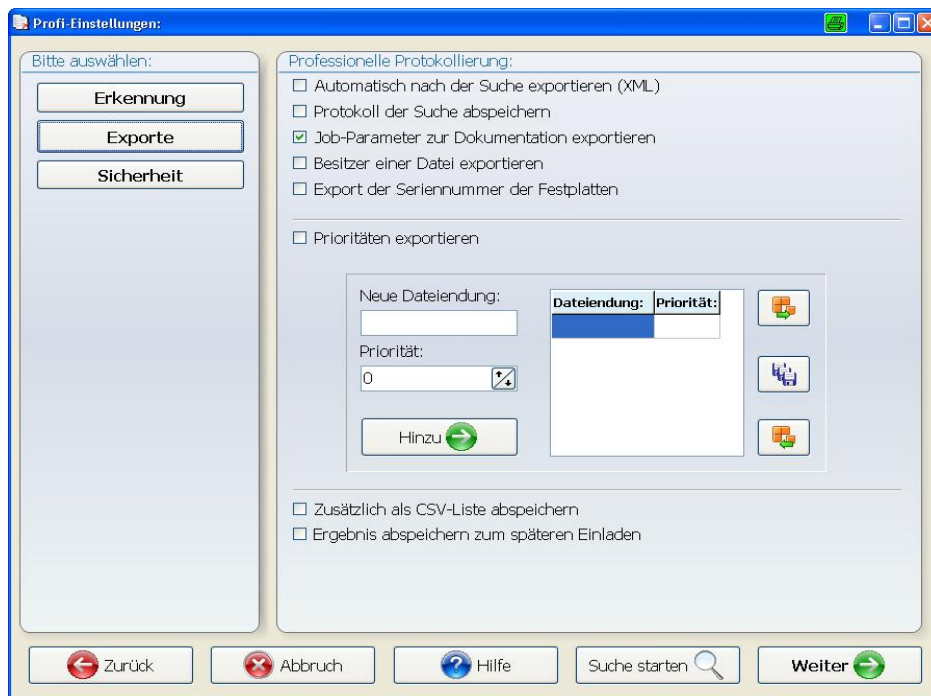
Profi-Einstellungen:

Bitte auswählen:

Erkennung

Exporte

Sicherheit

Professionelle Protokollierung:

☐ Automatisch nach der Suche exportieren (XML)

☐ Protokoll der Suche abspeichern

☑ Job-Parameter zur Dokumentation exportieren

☐ Besitzer einer Datei exportieren

☐ Export der Seriennummer der Festplatten

☐ Prioritäten exportieren

Neue Dateiendung:

Priorität:

0

Hinzu

| Dateiendung: | Priorität: |
|---|---|
| | |

☐ Zusätzlich als CSV-Liste abspeichern

☐ Ergebnis abspeichern zum späteren Einladen

Zurück

Abbruch

Hilfe

Suche starten

Weiter